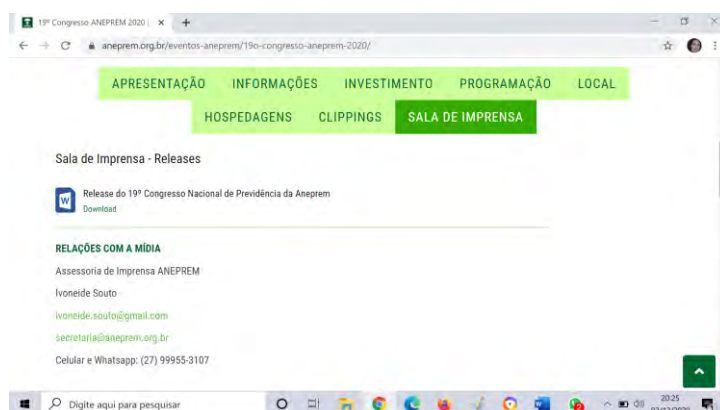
19º Congresso ANEPREM 2020 | ×
aneprem.org.br/eventos-aneprem/19o-congresso-aneprem-2020/

APRESENTAÇÃO INFORMAÇÕES INVESTIMENTO PROGRAMAÇÃO LOCAL
HOSPEDAGENS CLIPPINGS SALA DE IMPRENSA

Sala de Imprensa - Releases

W
Release do 19º Congresso Nacional de Previdência da Aneprem
Download

RELAÇÕES COM A MÍDIA

Assessoria de Imprensa ANEPREM

Ivoneide Souto

ivoneide.souto@gmail.com

secretaria@aneprem.org.br

Celular e Whatsapp: (27) 99955-3107

Digite aqui para pesquisar

20:25
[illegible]